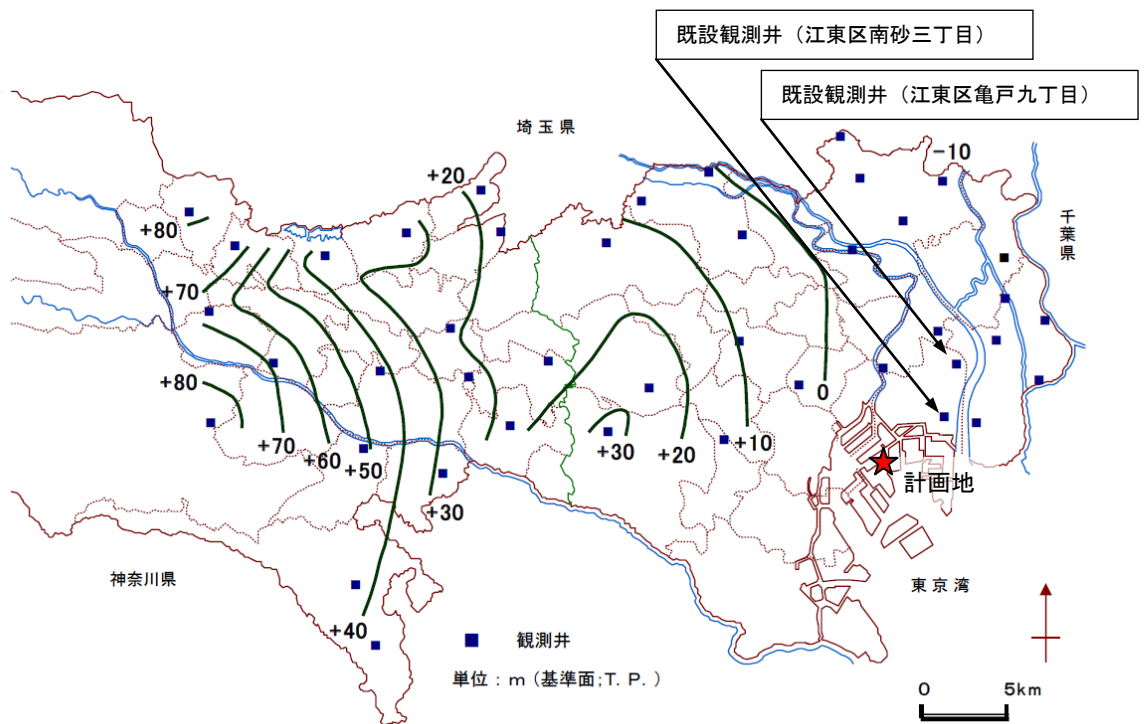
既設観測井（江東区南砂三丁目）

既設観測井（江東区亀戸九丁目）

埼玉県

千葉県

-10

+20

+80

+70

+80

+70

+60

+50

+30

+40

+30

+20

+10

0

計画地

東京湾

神奈川県

観測井

単位：m（基準面;T. P.）

0　5km